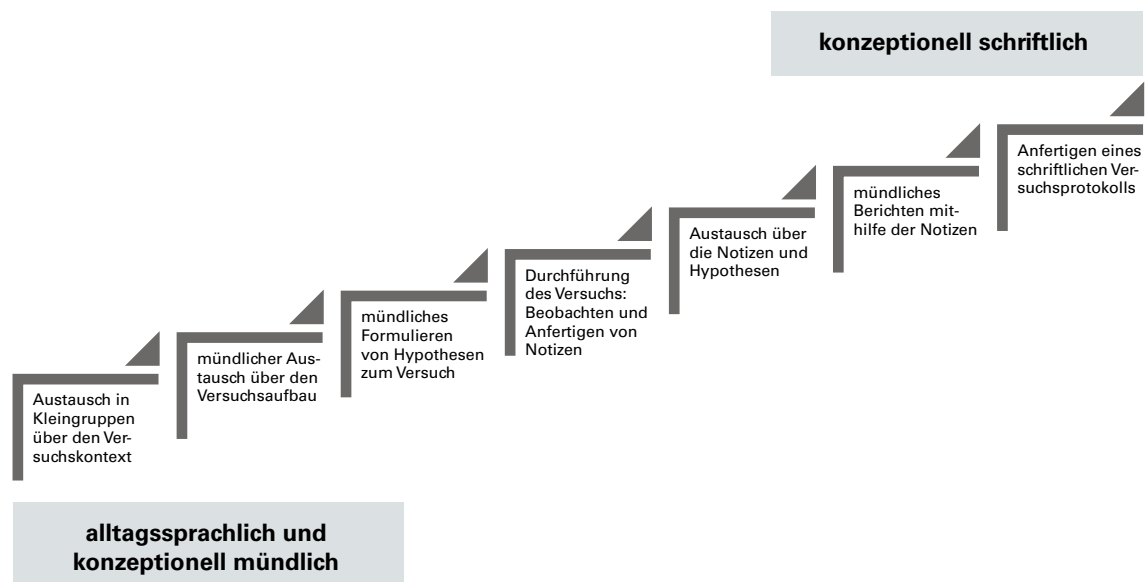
konzeptionell schriftlich

Austausch in Kleingruppen über den Versuchskontext

mündlicher Austausch über den Versuchsaufbau

mündliches Formulieren von Hypothesen zum Versuch

Durchführung des Versuchs: Beobachten und Anfertigen von Notizen

Austausch über die Notizen und Hypothesen

mündliches Berichten mithilfe der Notizen

Anfertigen eines schriftlichen Versuchsprotokolls

alltagssprachlich und konzeptionell mündlich